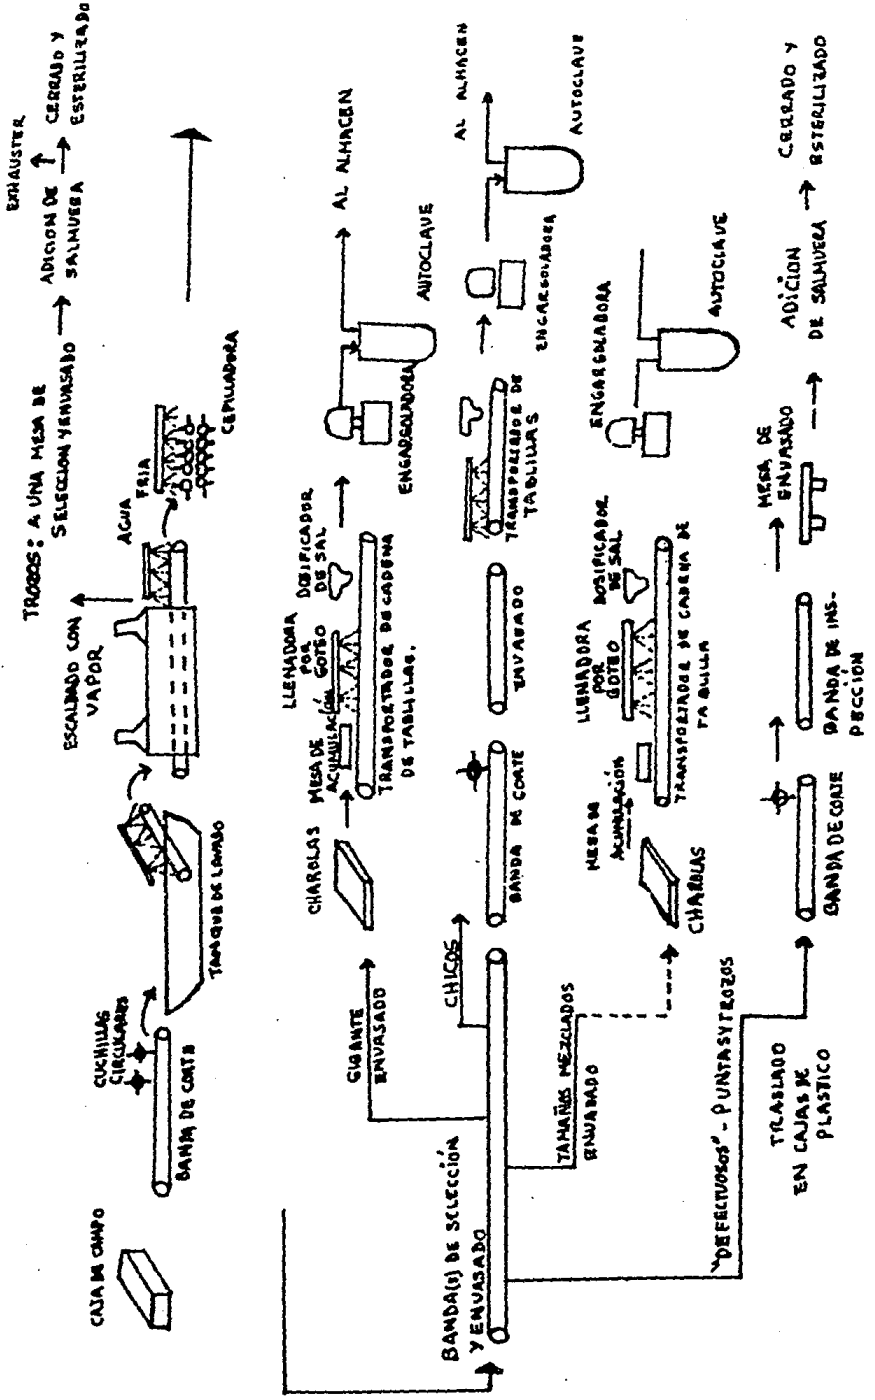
CAJA DE CAMPO

CUCHILLAS CIRCULARES

BANDA DE CORTE

TANQUE DE LAVADO

ESCALDADO CON VAPOR

AGUA FRIA

CEPILLADORA

TROZOS: A UNA MESA DE SELECCION Y ENVASADO

ADICION DE SALMUERA

EXHAUSTER

CERRADO Y ESTERILIZADO

BANDA(S) DE SELECCION Y ENVASADO

GIGANTE ENVASADO

CHAROLAS

MESA DE ACUMULACIÓN

LLENADORA POR GOTEO

DOSIFICADOR DE SAL

TRANSPORTADOR DE CADENA DE TABLILLAS.

ENGARGOLADORA

AUTOCLAVE

AL ALMACEN

CHICOS

BANDA DE CORTE

ENVASADO

TRANSPORTADOR DE TABLILLAS

ENGARGOLADORA

AUTOCLAVE

AL ALMACEN

TAMAÑOS MEZCLADOS ENVASADO

MESA DE ACUMULACIÓN

CHAROLAS

LLENADORA POR GOTEO

DOSIFICADOR DE SAL

TRANSPORTADOR DE CADENA DE TABLILLA

ENGARGOLADORA

AUTOCLAVE

"DEFECTUOSOS" - PUNTAS Y TROZOS

TRASLADO EN CAJAS DE PLASTICO

BANDA DE CORTE

BANDA DE INSPECCION

MESA DE ENVASADO

ADICION DE SALMUERA

CERRADO Y ESTERILIZADO